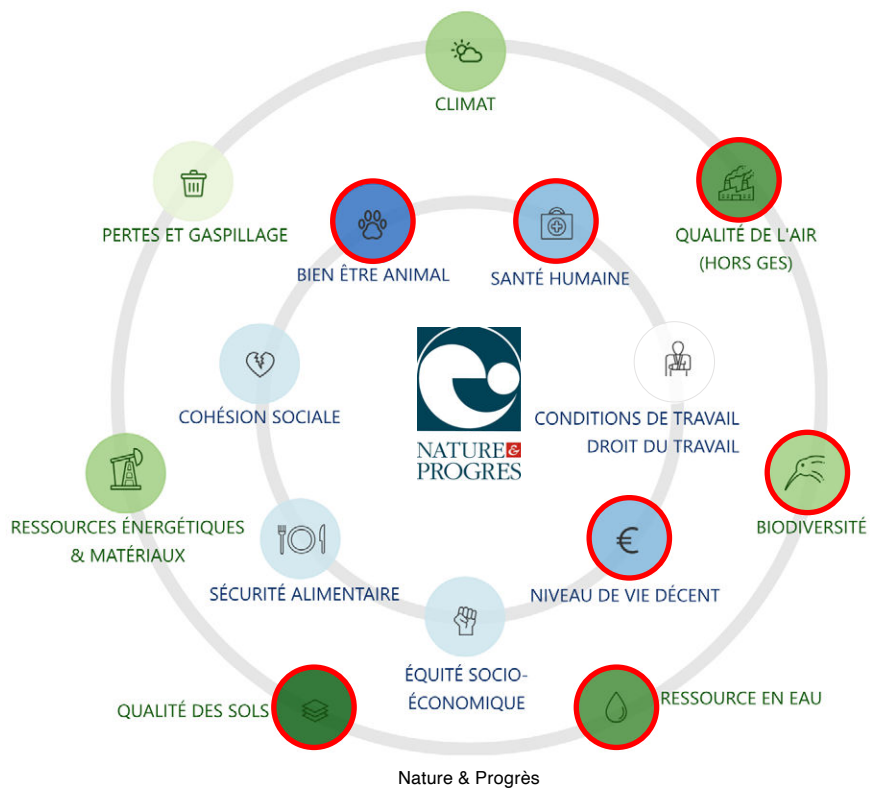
CLIMAT

PERTES ET GASPILLAGE

QUALITÉ DE L'AIR (HORS GES)

BIEN ÊTRE ANIMAL

SANTÉ HUMAINE

COHÉSION SOCIALE

NATURE & PROGRES

CONDITIONS DE TRAVAIL DROIT DU TRAVAIL

RESSOURCES ÉNERGÉTIQUES & MATÉRIAUX

BIODIVERSITÉ

SÉCURITÉ ALIMENTAIRE

€

NIVEAU DE VIE DÉCENT

ÉQUITÉ SOCIO-ÉCONOMIQUE

QUALITÉ DES SOLS

RESSOURCE EN EAU

Nature & Progrès